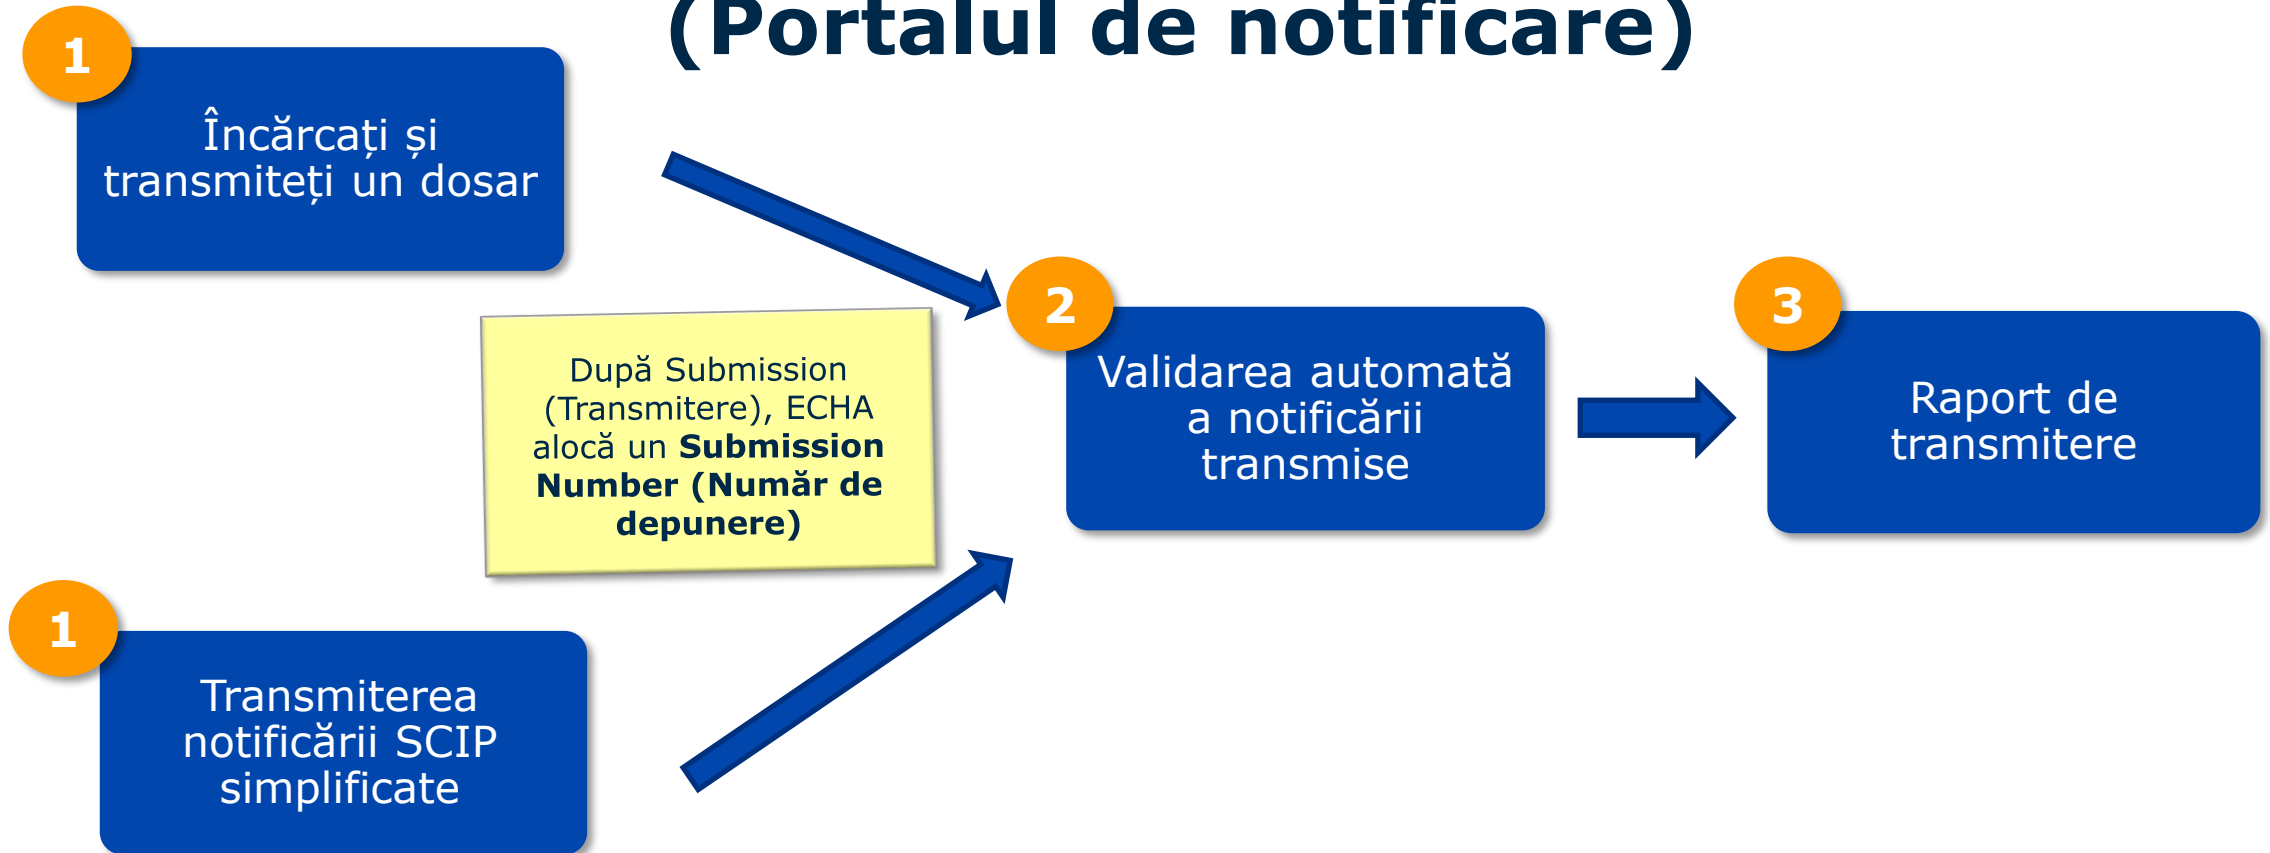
(Portalul de notificare)

1

Încărcați și transmiteți un dosar

După Submission (Transmitere), ECHA alocă un **Submission Number (Număr de depunere)**

2

Validarea automată a notificării transmise

3

Raport de transmitere

1

Transmiterea notificării SCIP simplificate